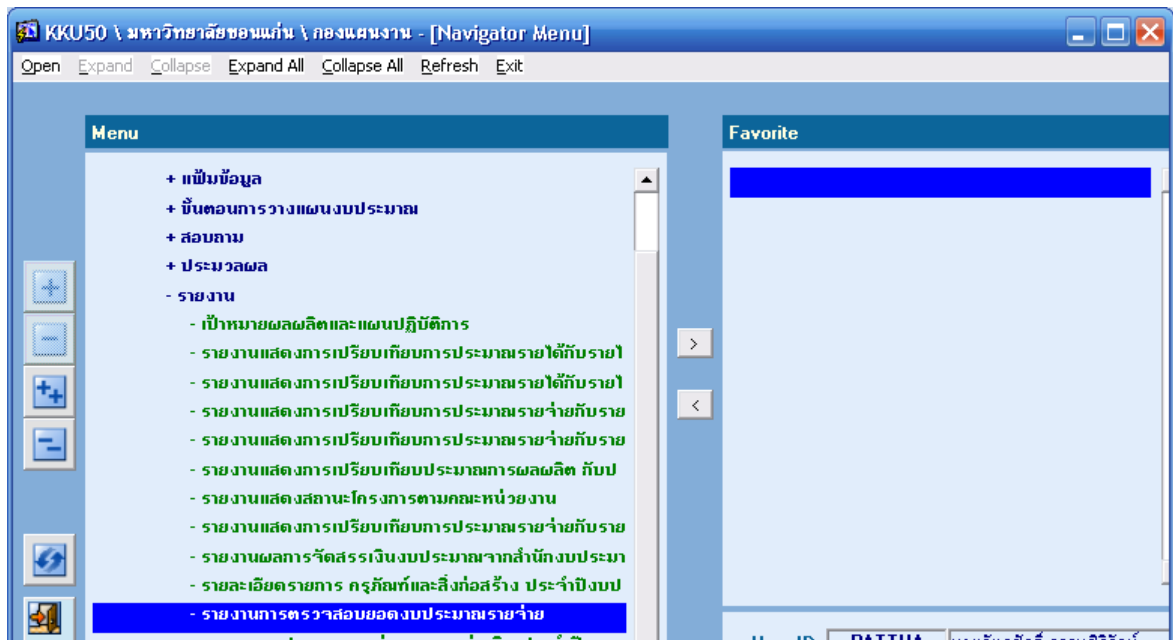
KKU50 \ มหาวิทยาลัยขอนแก่น \ กองแผนงาน - [Navigator Menu]

Open Expand Collapse Expand All Collapse All Refresh Exit

Menu

+ แฟ้มข้อมูล
+ ขั้นตอนการวางแผนงบประมาณ
+ สอบถาม
+ ประมวลผล
- รายงาน
- เป้าหมายผลผลิตและแผนปฏิบัติการ
- รายงานแสดงการเปรียบเทียบการประมาณรายได้กับรายไ
- รายงานแสดงการเปรียบเทียบการประมาณรายได้กับรายไ
- รายงานแสดงการเปรียบเทียบการประมาณรายจ่ายกับราย
- รายงานแสดงการเปรียบเทียบการประมาณรายจ่ายกับราย
- รายงานแสดงการเปรียบเทียบประมาณการผลผลิต กับป
- รายงานแสดงสถานะโครงการตามคณะหน่วยงาน
- รายงานแสดงการเปรียบเทียบการประมาณรายจ่ายกับราย
- รายงานผลการจัดสรรเงินงบประมาณจากสำนักงบประมา
- รายละเอียดรายการ ครุภัณฑ์และสิ่งก่อสร้าง ประจำปีงบป
- รายงานการตรวจสอบยอดงบประมาณรายจ่าย

Favorite

>
<

User ID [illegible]